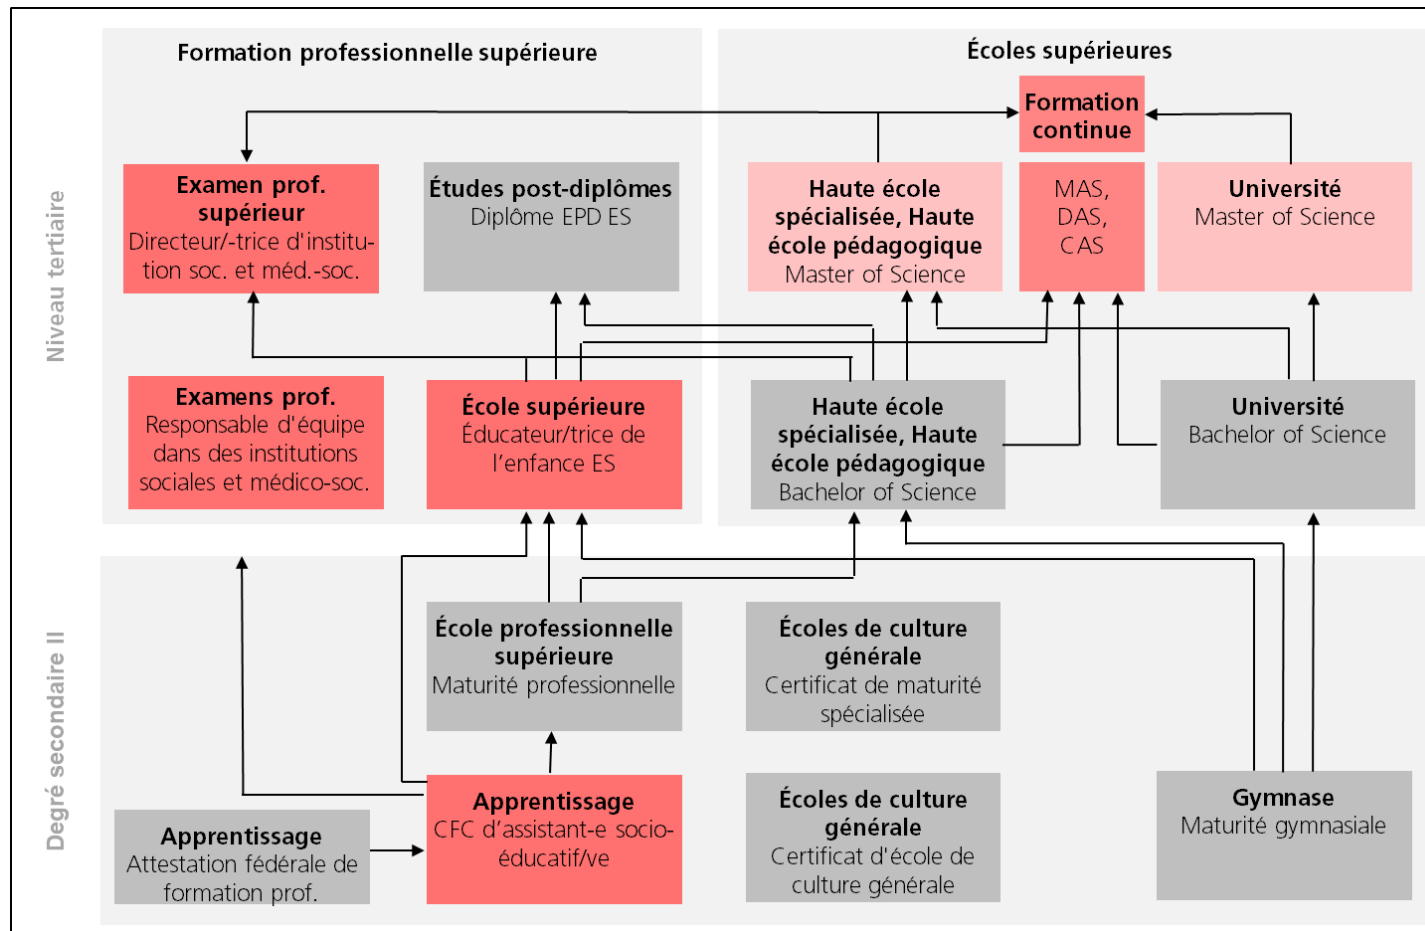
Niveau tertiaire

Formation professionnelle supérieure

Écoles supérieures

Formation continue

Examen prof. supérieur
Directeur/-trice d'institution soc. et méd.-soc.

Études post-diplômes
Diplôme EPD ES

Haute école spécialisée, Haute école pédagogique
Master of Science

MAS,
DAS,
CAS

Université
Master of Science

Examens prof.
Responsable d'équipe dans des institutions sociales et médico-soc.

École supérieure
Éducateur/trice de l'enfance ES

Haute école spécialisée, Haute école pédagogique
Bachelor of Science

Université
Bachelor of Science

Degré secondaire II

École professionnelle supérieure
Maturité professionnelle

Écoles de culture générale
Certificat de maturité spécialisée

Apprentissage
Attestation fédérale de formation prof.

Apprentissage
CFC d'assistant-e socio-éducatif/ve

Écoles de culture générale
Certificat d'école de culture générale

Gymnase
Maturité gymnasiale